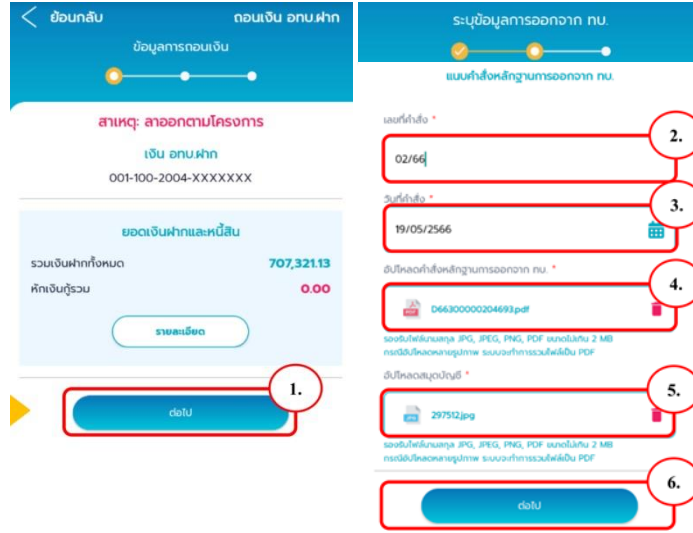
ย้อนกลับ ถอนเงิน อทบ.ฝาก

ข้อมูลการถอนเงิน

สาเหตุ: ลาออกตามโครงการ

เงิน อทบ.ฝาก

001-100-2004-XXXXXXX

ยอดเงินฝากและหนี้สิน

รวมเงินฝากทั้งหมด 707,321.13

หักเงินกู้รวม 0.00

รายละเอียด

1.

ต่อไป

ระบุข้อมูลการออกจาก ทบ.

แนบคำสั่งหลักฐานการออกจาก ทบ.

เลขที่คำสั่ง *

2.

02/66

วันที่คำสั่ง *

3.

19/05/2566

อัปโหลดคำสั่งหลักฐานการออกจาก ทบ. *

4.

D66300000204693.pdf

รองรับไฟล์นามสกุล JPG, JPEG, PNG, PDF ขนาดไม่เกิน 2 MB
กรณีอัปโหลดหลายรูปภาพ ระบบจะทำการรวมไฟล์เป็น PDF

อัปโหลดสมุดบัญชี *

5.

297512.jpg

รองรับไฟล์นามสกุล JPG, JPEG, PNG, PDF ขนาดไม่เกิน 2 MB
กรณีอัปโหลดหลายรูปภาพ ระบบจะทำการรวมไฟล์เป็น PDF

6.

ต่อไป